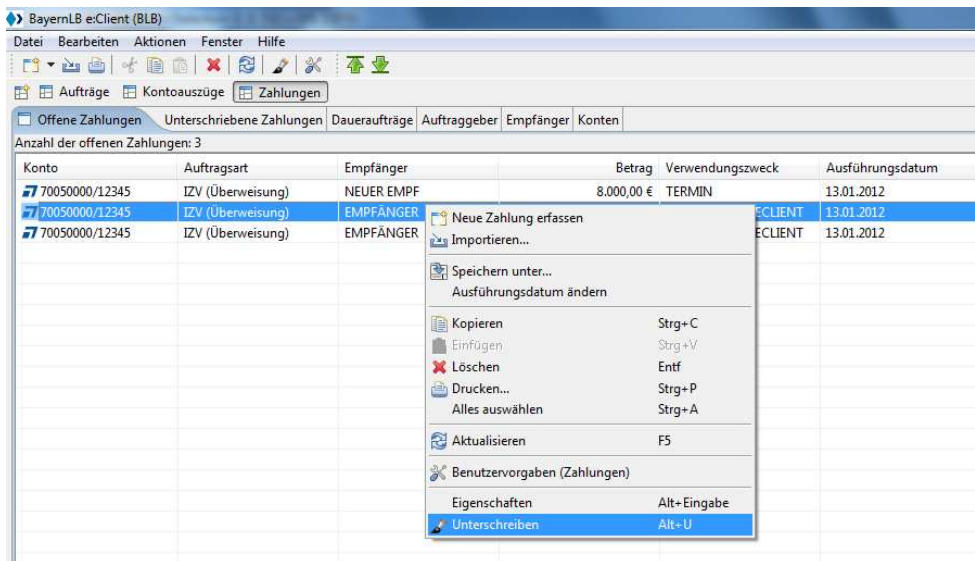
BayernLB e:Client (BLB)

Datei Bearbeiten Aktionen Fenster Hilfe

Aufträge Kontoauszüge Zahlungen

Offene Zahlungen Unterschriebene Zahlungen Daueraufträge Auftraggeber Empfänger Konten

Anzahl der offenen Zahlungen: 3

| Konto | Auftragsart | Empfänger | Betrag | Verwendungszweck | Ausführungsdatum |
|---|---|---|---|---|---|
| 70050000/12345 | IZV (Überweisung) | NEUER EMPF | 8.000,00 € | TERMIN | 13.01.2012 |
| 70050000/12345 | IZV (Überweisung) | EMPFÄNGER | | ECLIENT | 13.01.2012 |
| 70050000/12345 | IZV (Überweisung) | EMPFÄNGER | | ECLIENT | 13.01.2012 |

Neue Zahlung erfassen
Importieren...
Speichern unter...
Ausführungsdatum ändern
Kopieren Strg+C
Einfügen Strg+V
Löschen Entf
Drucken... Strg+P
Alles auswählen Strg+A
Aktualisieren F5
Benutzervorgaben (Zahlungen)
Eigenschaften Alt+Eingabe
Unterschreiben Alt+U